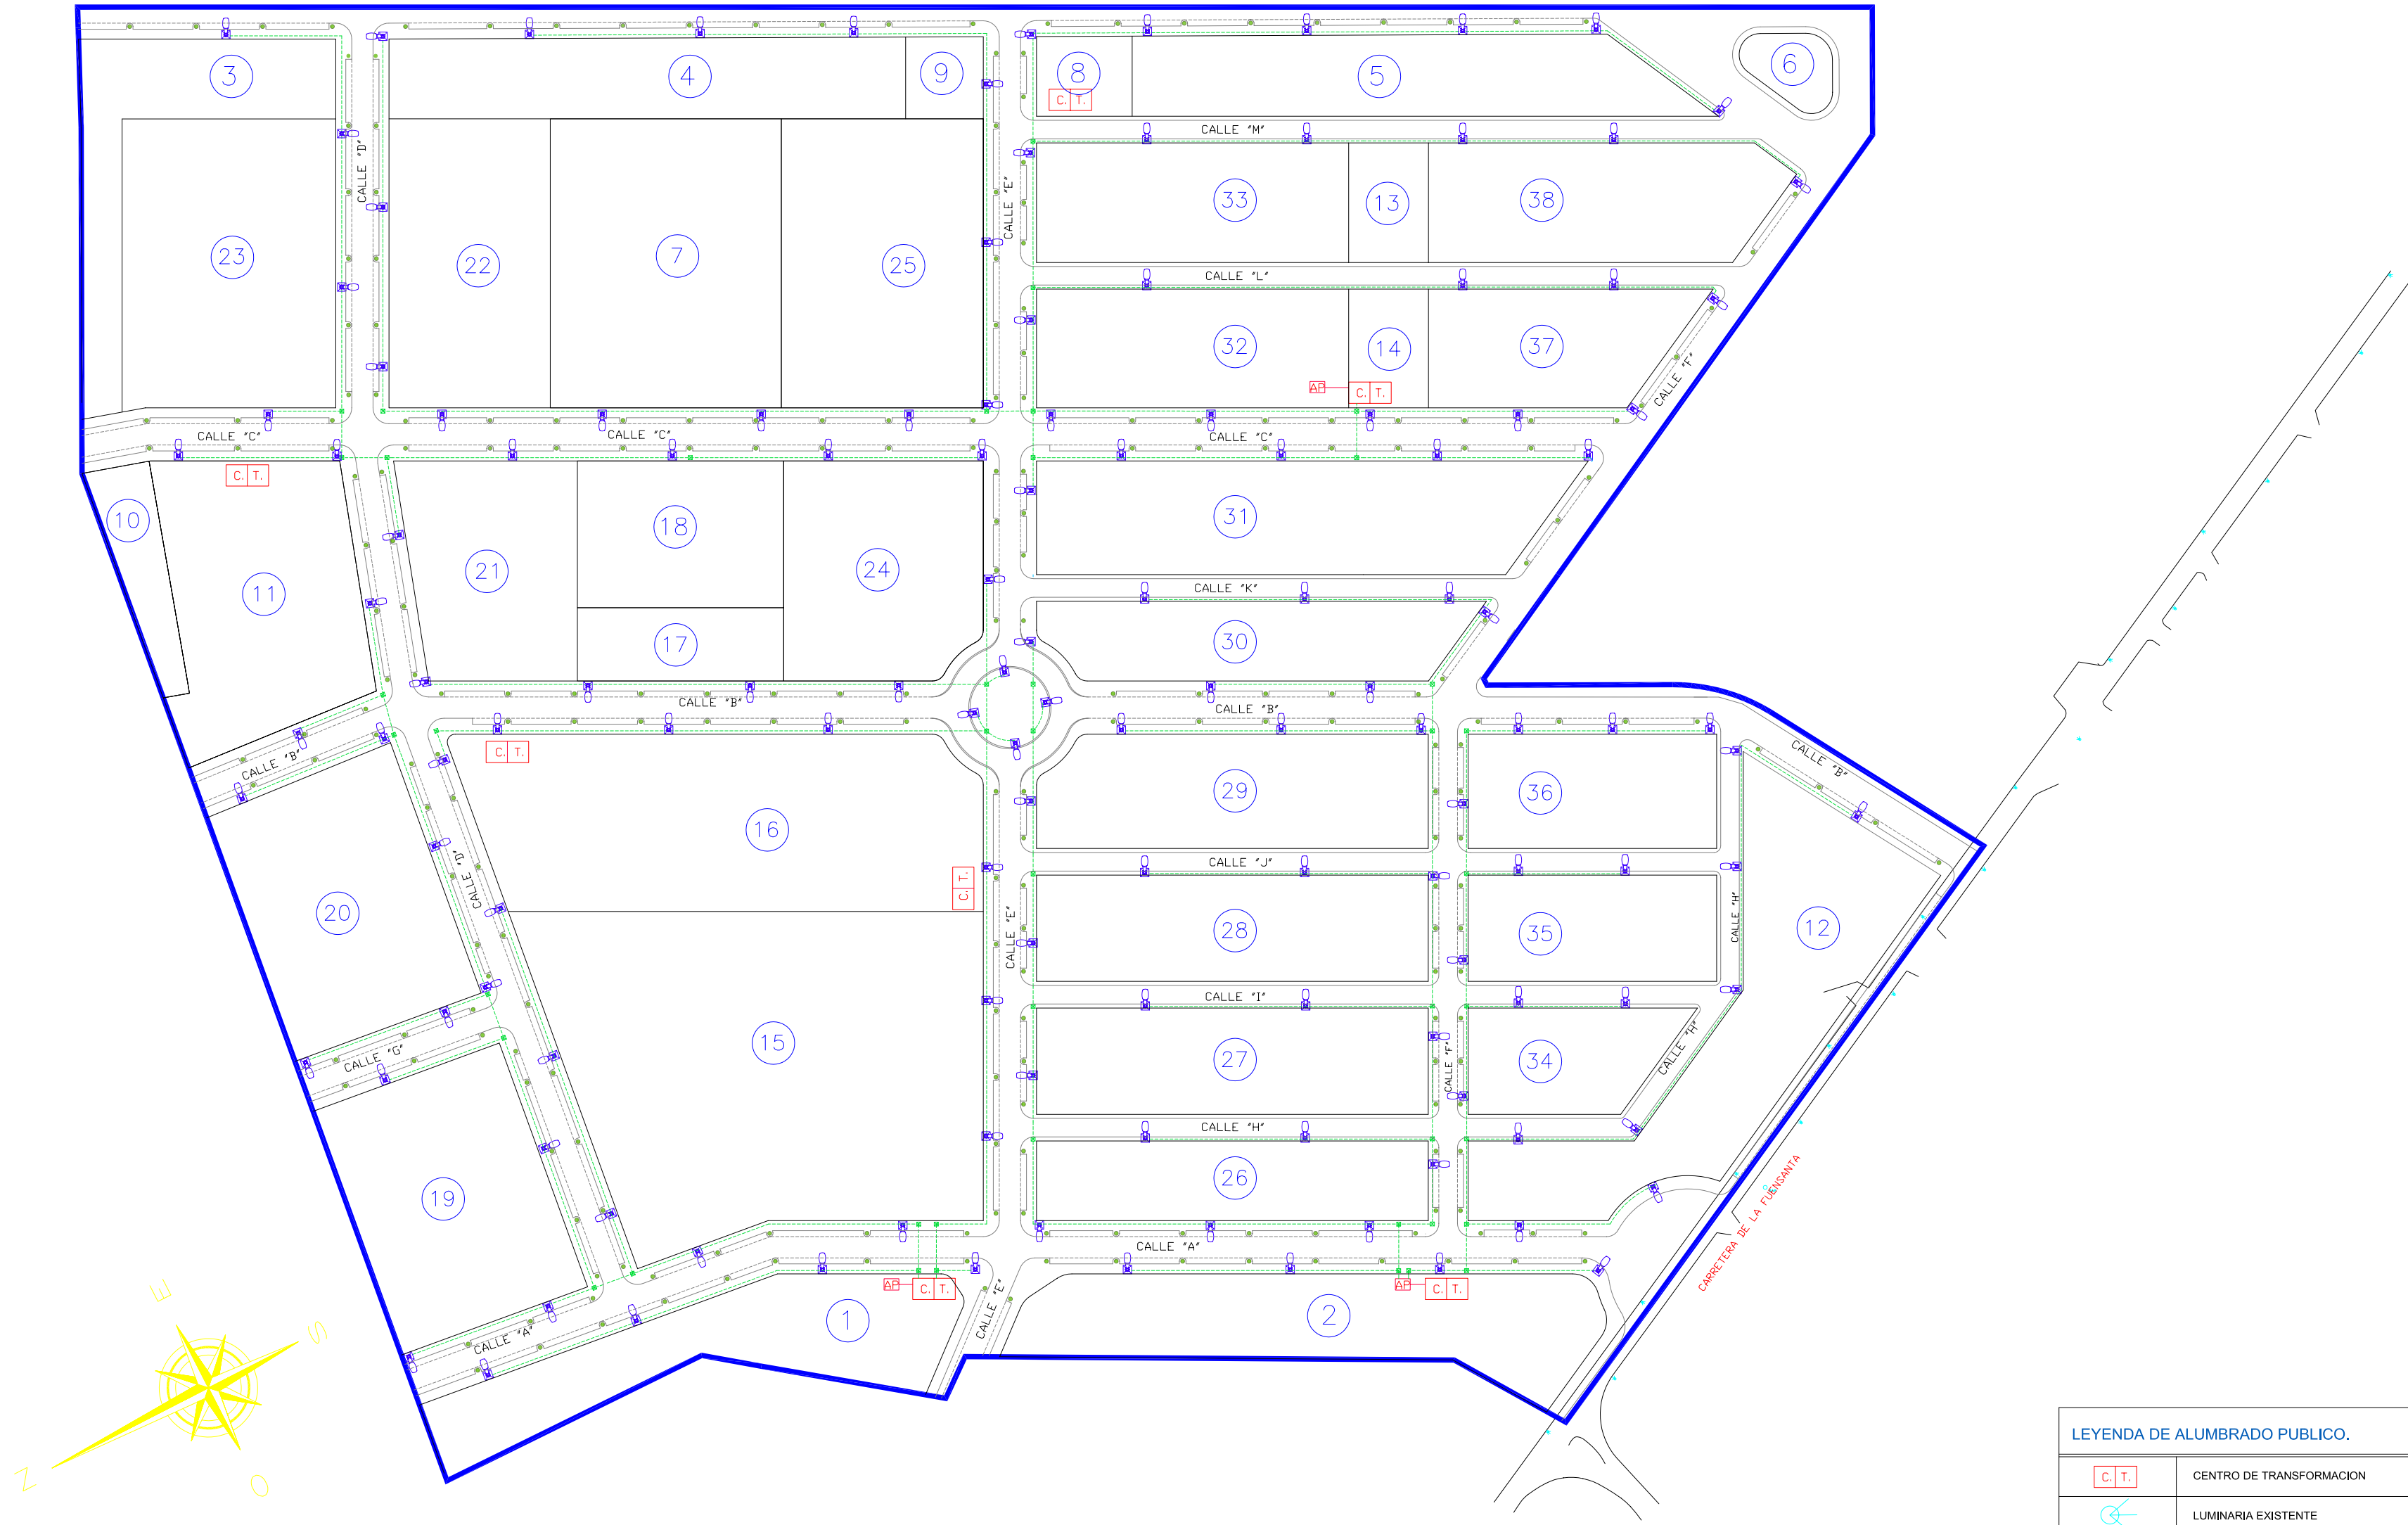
3
4
9
8
C. T.
5
6
CALLE "M"
CALLE "D"
23
22
7
25
CALLE "E"
33
13
38
CALLE "L"
32
14
37
AP
C. T.
CALLE "F"
CALLE "C"
CALLE "C"
CALLE "C"
C. T.
10
11
21
18
24
31
CALLE "K"
17
30
CALLE "B"
CALLE "B"
CALLE "B"
C. T.
CALLE "B"
29
36
16
CALLE "D"
C. T.
CALLE "J"
20
28
35
CALLE "E"
CALLE "H"
12
CALLE "I"
CALLE "G"
15
27
34
CALLE "F"
CALLE "H"
CALLE "H"
19
26
CALLE "A"
AP
C. T.
AP
C. T.
1
2
CALLE "E"
CALLE "A"
CARRETERA DE LA FUENSANTA
E
S
N
O
LEYENDA DE ALUMBRADO PUBLICO.
C. T. CENTRO DE TRANSFORMACION
LUMINARIA EXISTENTE